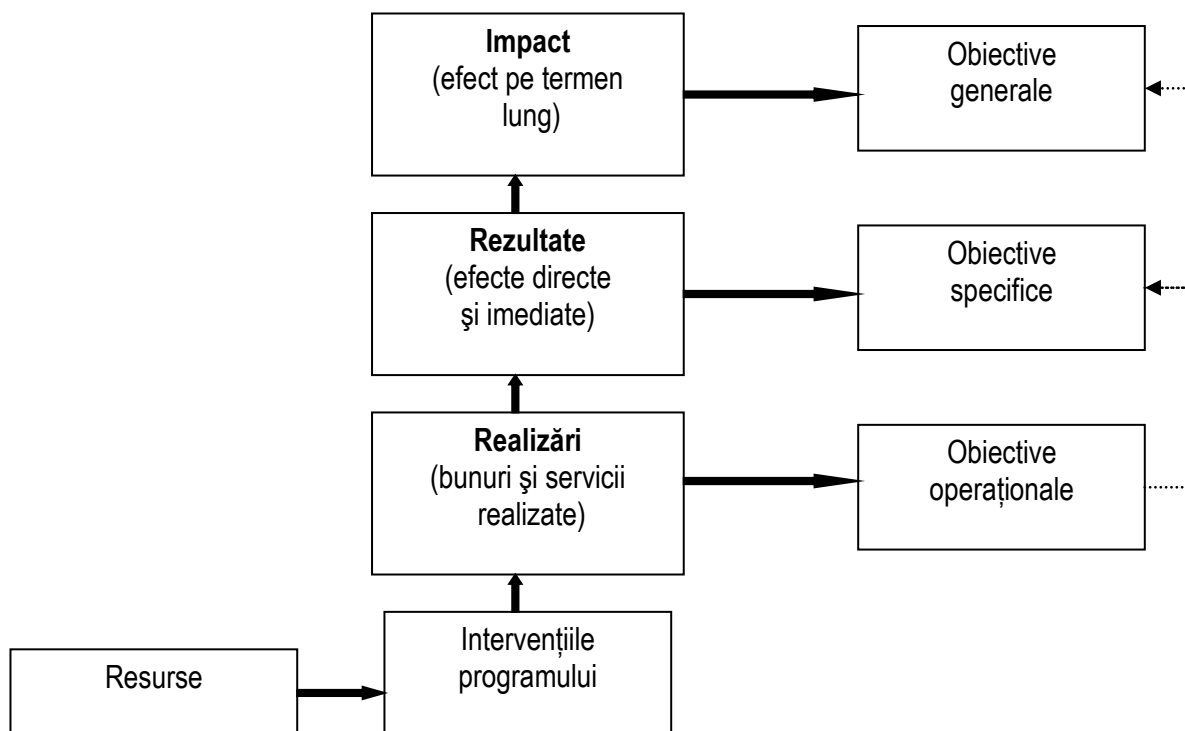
**Impact**
(efect pe termen lung)

Obiective generale

**Rezultate**
(efecte directe şi imediate)

Obiective specifice

**Realizări**
(bunuri şi servicii realizate)

Obiective operaţionale

Resurse

Intervenţiile programului